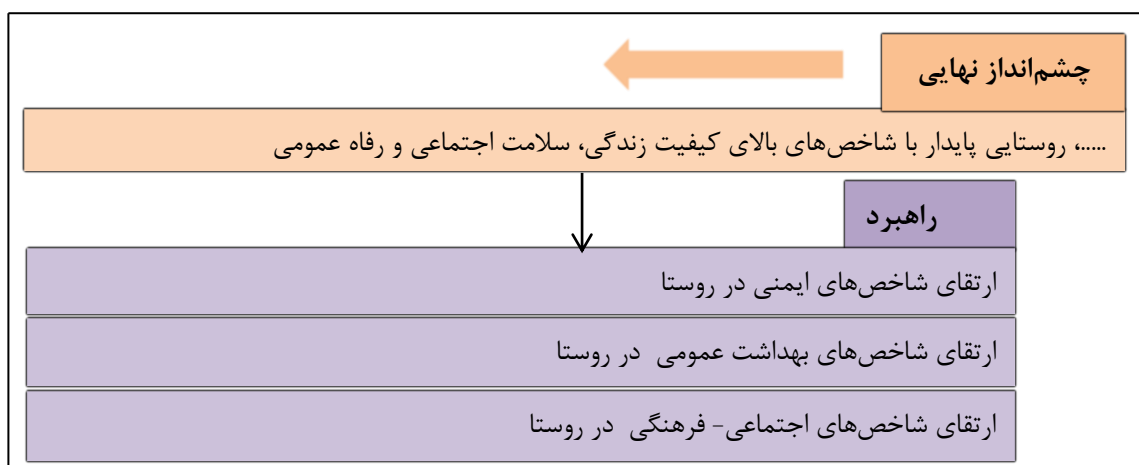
چشم‌انداز نهایی

.....، روستایی پایدار با شاخص‌های بالای کیفیت زندگی، سلامت اجتماعی و رفاه عمومی

راهبرد

ارتقای شاخص‌های ایمنی در روستا

ارتقای شاخص‌های بهداشت عمومی در روستا

ارتقای شاخص‌های اجتماعی- فرهنگی در روستا